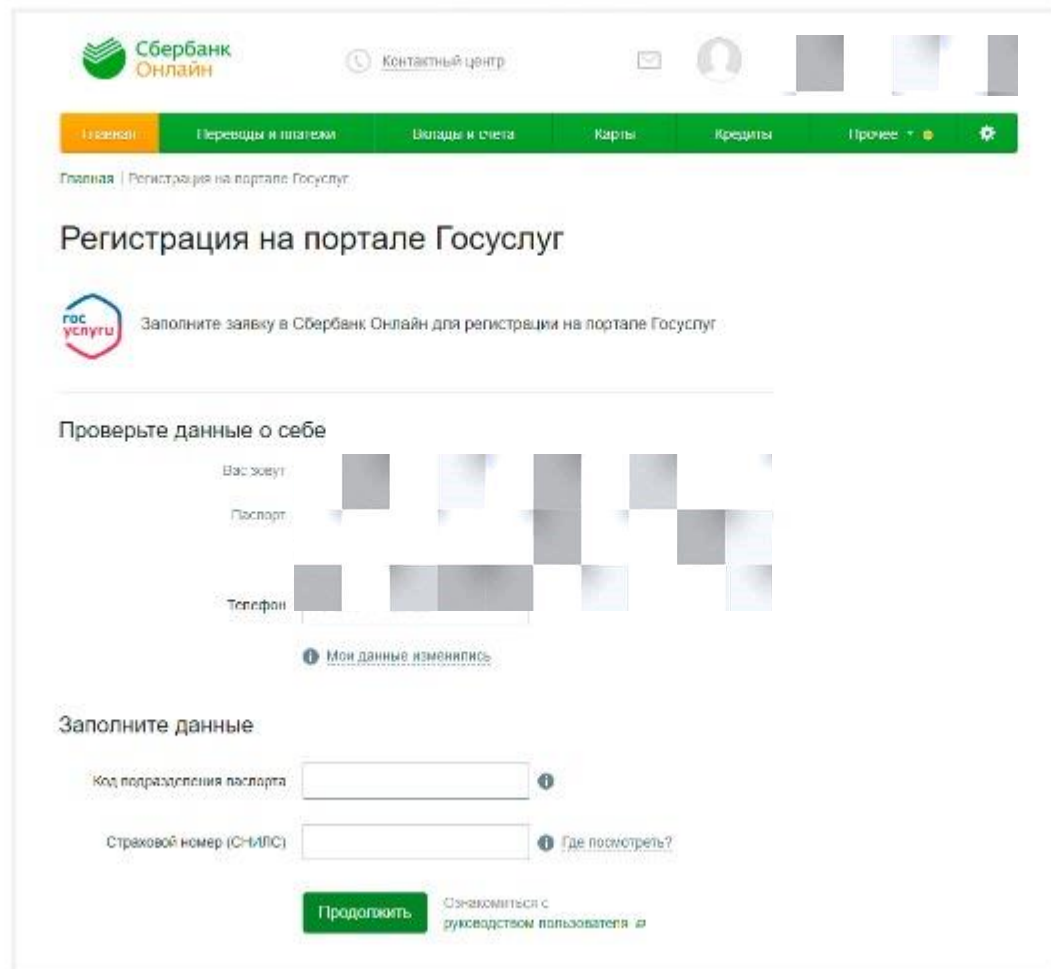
Сбербанк Онлайн

Контактный центр

Главная | Переводы и платежи | Вклады и счета | Карты | Кредиты | Прочее

Главная | Регистрация на портале Госуслуг

Регистрация на портале Госуслуг

гос услуги

Заполните заявку в Сбербанк Онлайн для регистрации на портале Госуслуг

Проверьте данные о себе

Вас зовут

Паспорт

Телефон

Мои данные изменились

Заполните данные

Код подразделения паспорта

Страховой номер (СНИЛС)

Где посмотреть?

Продолжить

Ознакомиться с руководством пользователя